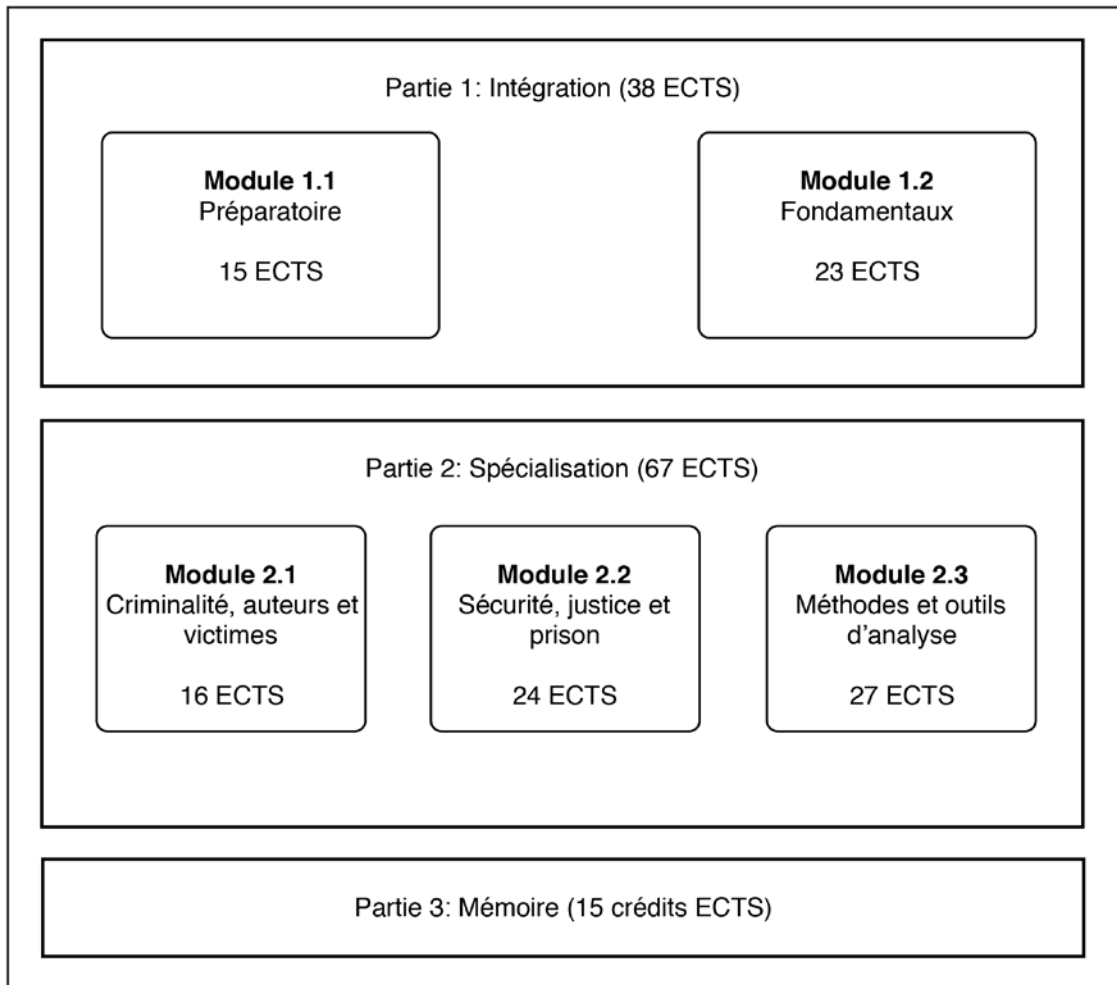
Partie 1: Intégration (38 ECTS)

**Module 1.1**
Préparatoire

15 ECTS

**Module 1.2**
Fondamentaux

23 ECTS

Partie 2: Spécialisation (67 ECTS)

**Module 2.1**
Criminalité, auteurs et victimes

16 ECTS

**Module 2.2**
Sécurité, justice et prison

24 ECTS

**Module 2.3**
Méthodes et outils d'analyse

27 ECTS

Partie 3: Mémoire (15 crédits ECTS)